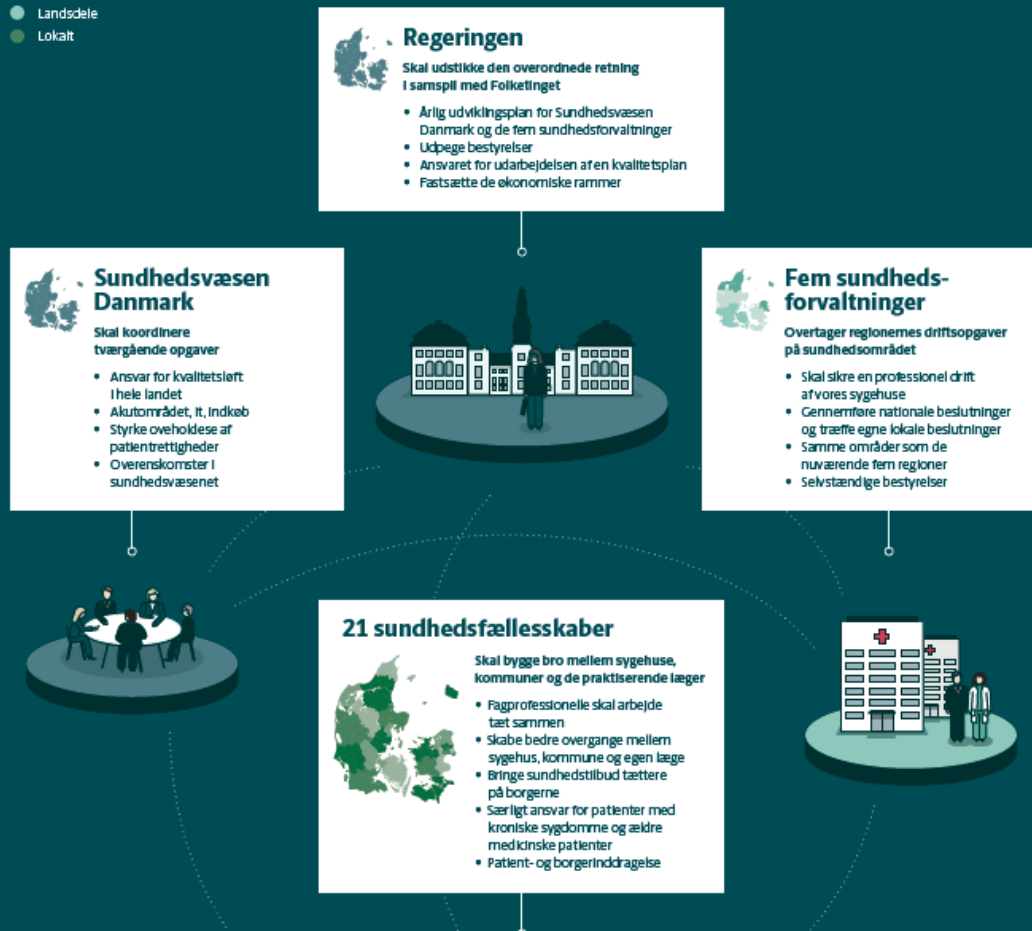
Landsdele
Lokalt

Regeringen

Skal udstikke den overordnede retning i samspil med Folketinget

- Årlig udviklingsplan for Sundhedsvæsen Danmark og de fem sundhedsforvaltninger
- Udpege bestyrelser
- Ansvaret for udarbejdelsen af en kvalitetsplan
- Fastsætte de økonomiske rammer

Sundhedsvæsen Danmark

Skal koordinere tværgående opgaver

- Ansvar for kvalitetsløft i hele landet
- Akutområdet, it, indkøb
- Styrke overholdelse af patientrettigheder
- Overenskomster i sundhedsvæsenet

Fem sundhedsforvaltninger

Overtager regionernes driftsopgaver på sundhedsområdet

- Skal sikre en professionel drift af vores sygehuse
- Gennemføre nationale beslutninger og træffe egne lokale beslutninger
- Samme områder som de nuværende fem regioner
- Selvstændige bestyrelser

21 sundhedsfællesskaber

Skal bygge bro mellem sygehuse, kommuner og de praktiserende læger

- Fagprofessionelle skal arbejde tæt sammen
- Skabe bedre overgange mellem sygehus, kommune og egen læge
- Bringe sundhedstilbud tættere på borgerne
- Særligt ansvar for patienter med kroniske sygdomme og ældre medicinske patienter
- Patient- og borgerinddragelse